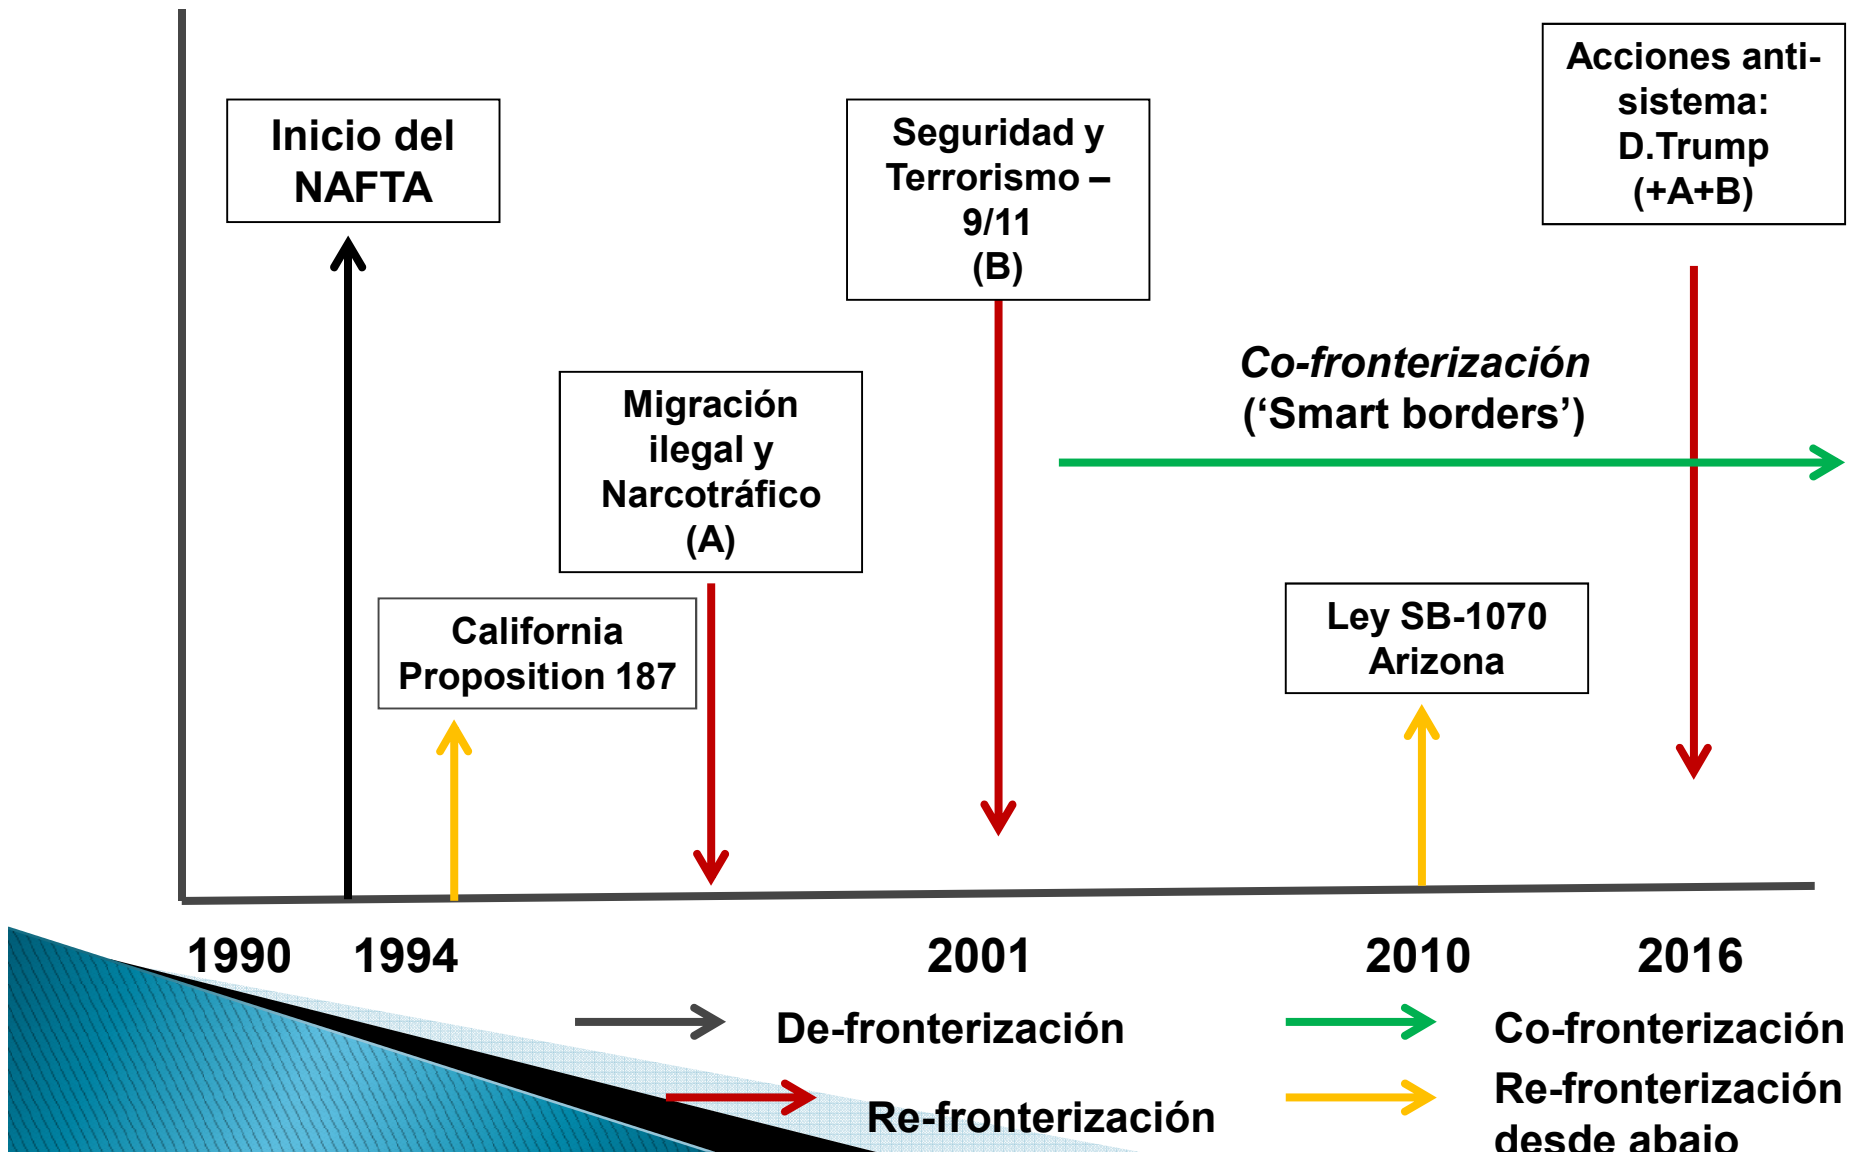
Inicio del NAFTA

Seguridad y Terrorismo – 9/11 (B)

Acciones anti-sistema: D.Trump (+A+B)

Co-fronterización ('Smart borders')

Migración ilegal y Narcotráfico (A)

California Proposition 187

Ley SB-1070 Arizona

1990 1994 2001 2010 2016

De-fronterización

Co-fronterización

Re-fronterización

Re-fronterización desde abajo